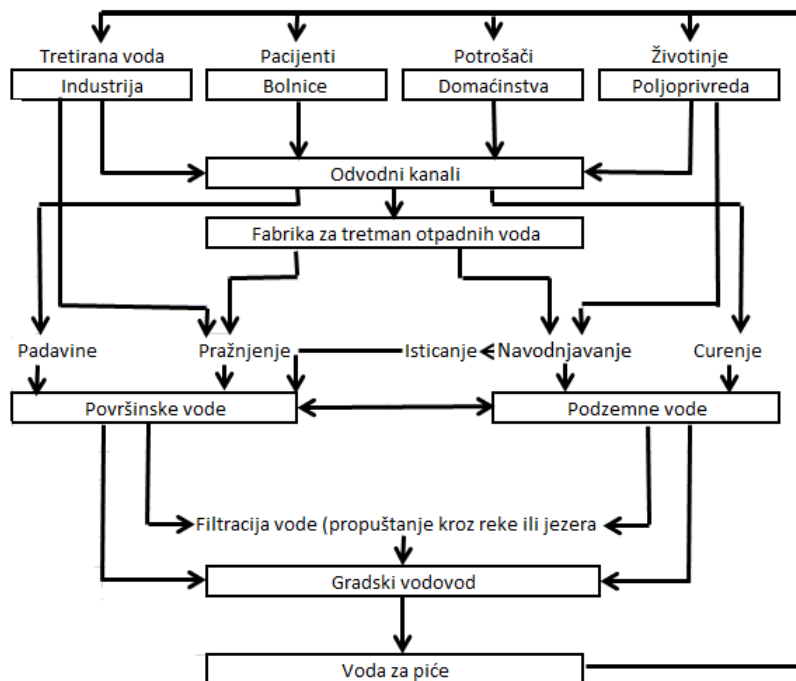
Tretirana voda
Industrija

Pacijenti
Bolnice

Potrošači
Domaćinstva

Životinje
Poljoprivreda

Odvodni kanali

Fabrika za tretman otpadnih voda

Padavine

Pražnjenje

Isticanje

Navodnjavanje

Curenje

Površinske vode

Podzemne vode

Filtracija vode (propuštanje kroz reke ili jezera

Gradski vodovod

Voda za piće